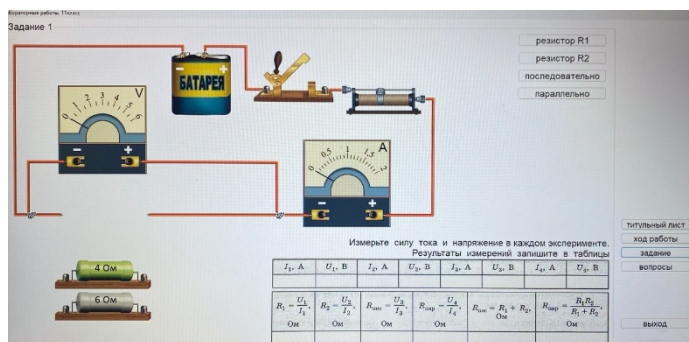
Лабораторные работы. 11класс

Задание 1

резистор R1

резистор R2

последовательно

параллельно

БАТАРЕЯ

V

0 1 2 3 4 5 6

A

0 0,5 1 1,5 2

Измерьте силу тока и напряжение в каждом эксперименте. Результаты измерений запишите в таблицы

| $I_1$, A | $U_1$, B | $I_2$, A | $U_2$, B | $I_3$, A | $U_3$, B | $I_4$, A | $U_4$, B |
|---|---|---|---|---|---|---|---|
| | | | | | | | |

| $R_1 = \frac{U_1}{I_1}$, Ом | $R_2 = \frac{U_2}{I_2}$, Ом | $R_{пос} = \frac{U_3}{I_3}$, Ом | $R_{пар} = \frac{U_4}{I_4}$, Ом | $R_{пос} = R_1 + R_2$, Ом | $R_{пар} = \frac{R_1R_2}{R_1+R_2}$, Ом |
|---|---|---|---|---|---|
| | | | | | |

4 Ом

6 Ом

титульный лист

ход работы

задание

вопросы

выход